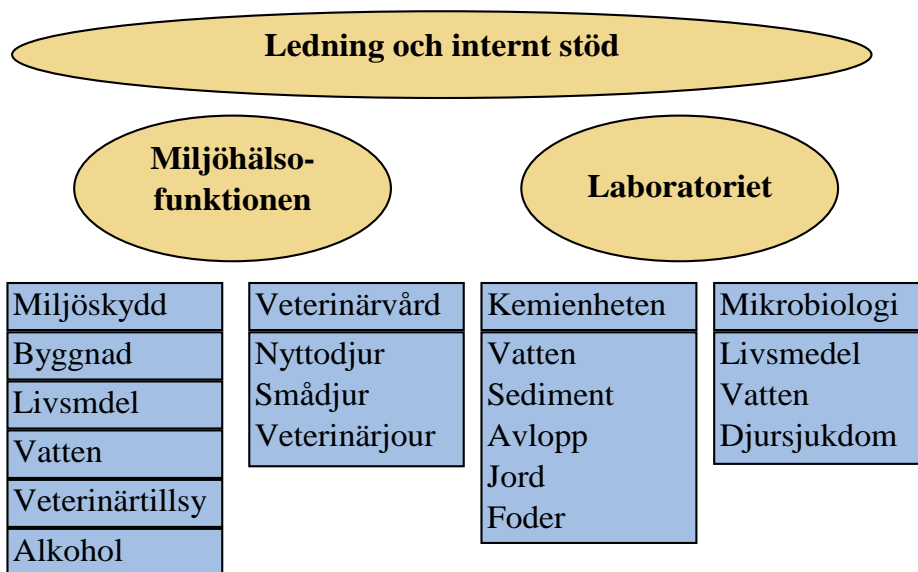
Ledning och internt stöd

Miljöhälsofunktionen

Laboratoriet

Miljöskydd
Byggnad
Livsmdel
Vatten
Veterinärtillsy
Alkohol

Veterinärvård
Nyttodjur
Smådjur
Veterinärjour

Kemienheten
Vatten
Sediment
Avlopp
Jord
Foder

Mikrobiologi
Livsmedel
Vatten
Djursjukdom